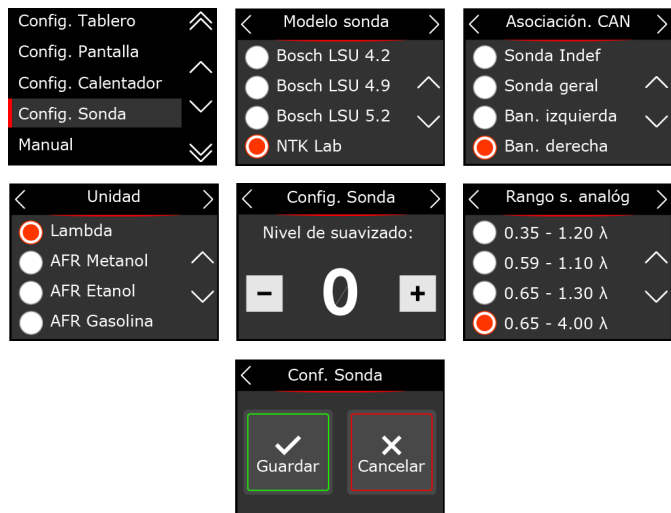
Config. Tablero
Config. Pantalla
Config. Calentador
Config. Sonda
Manual

Modelo sonda
Bosch LSU 4.2
Bosch LSU 4.9
Bosch LSU 5.2
NTK Lab

Asociación. CAN
Sonda Indef
Sonda geral
Ban. izquierda
Ban. derecha

Unidad
Lambda
AFR Metanol
AFR Etanol
AFR Gasolina

Config. Sonda
Nivel de suavizado:
−
0
+

Rango s. analóg
0.35 - 1.20 λ
0.59 - 1.10 λ
0.65 - 1.30 λ
0.65 - 4.00 λ

Conf. Sonda
Guardar
Cancelar